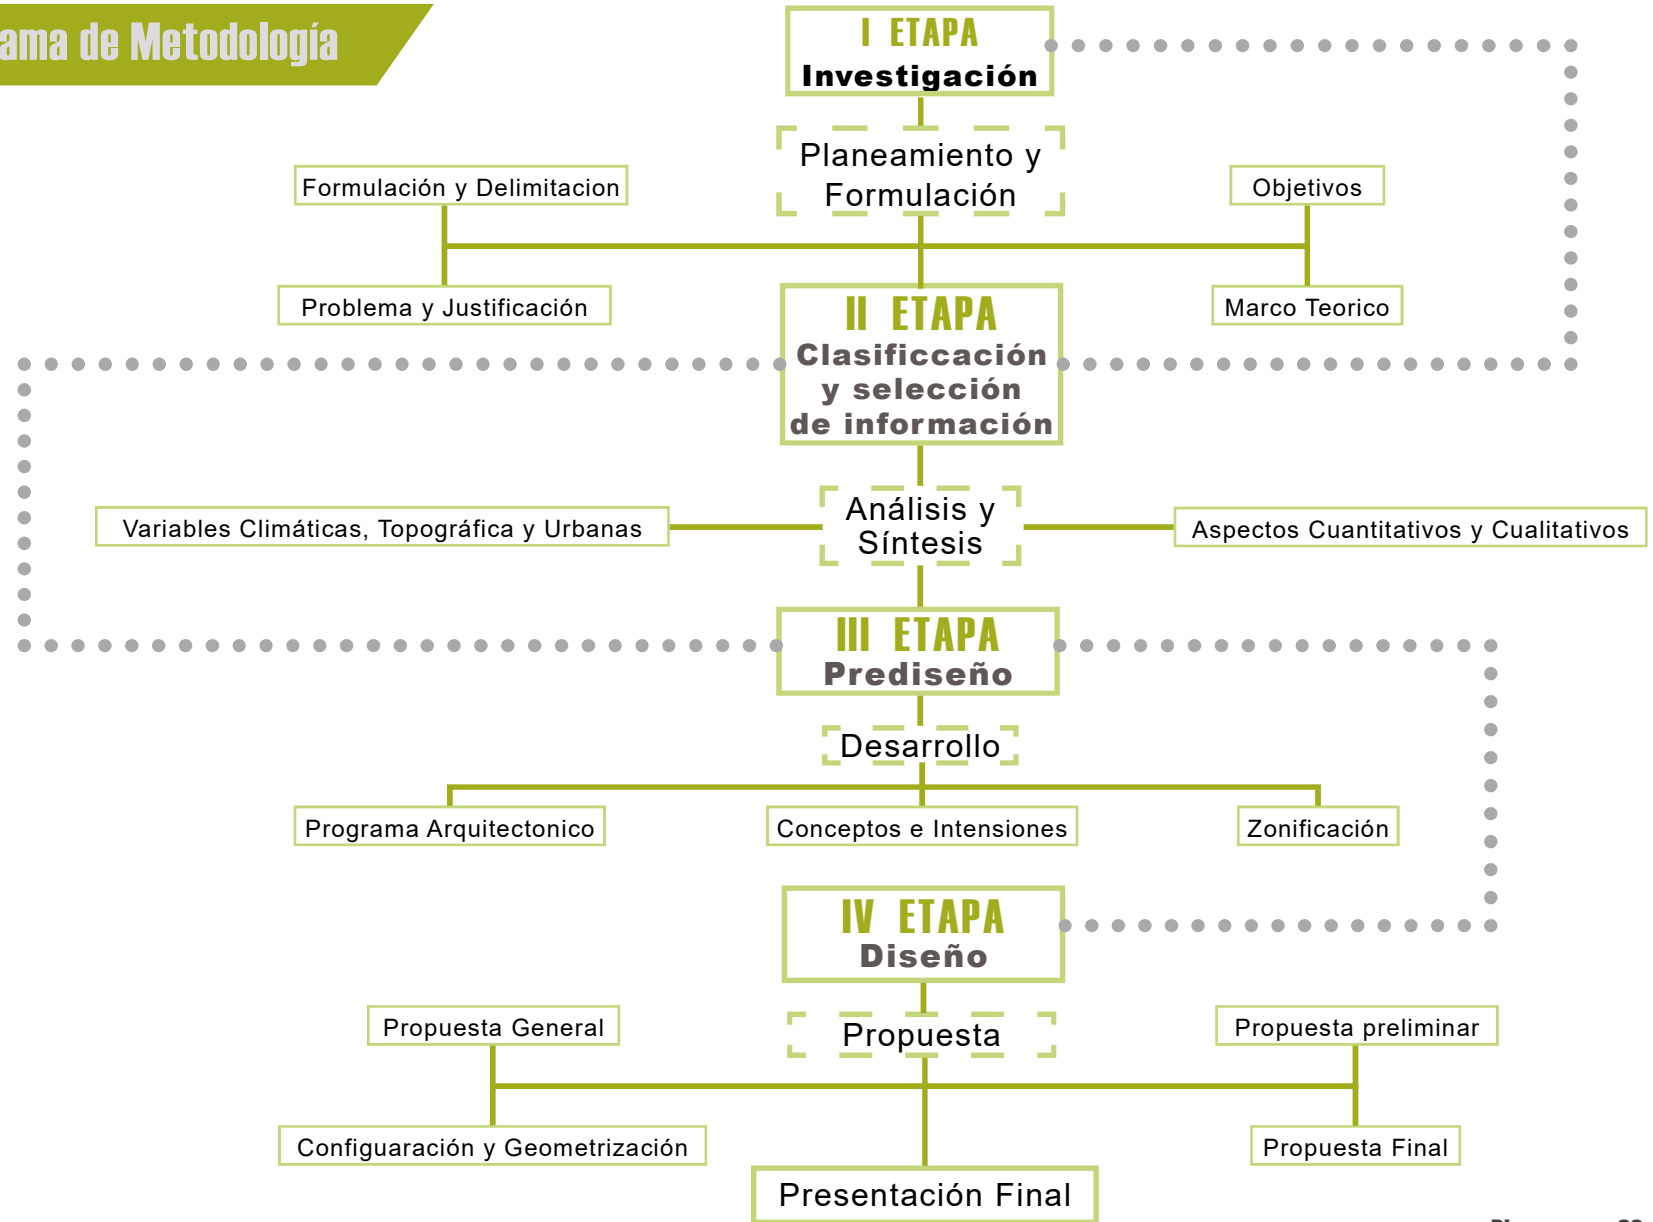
ama de Metodología

I ETAPA
Investigación

Planeamiento y Formulación

Formulación y Delimitacion

Objetivos

Problema y Justificación

Marco Teorico

II ETAPA
Clasificcación y selección de información

Análisis y Síntesis

Variables Climáticas, Topográfica y Urbanas

Aspectos Cuantitativos y Cualitativos

III ETAPA
Prediseño

Desarrollo

Programa Arquitectonico

Conceptos e Intensiones

Zonificación

IV ETAPA
Diseño

Propuesta General

Propuesta

Propuesta preliminar

Configuaración y Geometrización

Propuesta Final

Presentación Final